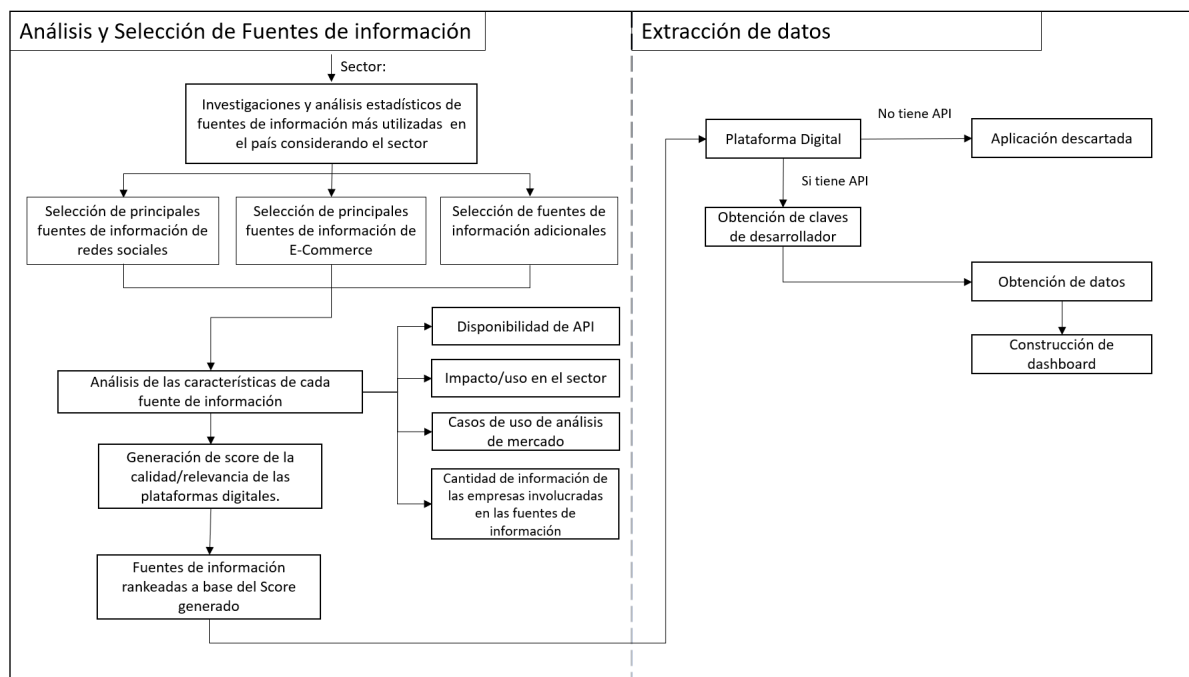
Análisis y Selección de Fuentes de información

Sector:

Investigaciones y análisis estadísticos de fuentes de información más utilizadas en el país considerando el sector

Selección de principales fuentes de información de redes sociales

Selección de principales fuentes de información de E-Commerce

Selección de fuentes de información adicionales

Disponibilidad de API

Análisis de las características de cada fuente de información

Impacto/uso en el sector

Casos de uso de análisis de mercado

Generación de score de la calidad/relevancia de las plataformas digitales.

Cantidad de información de las empresas involucradas en las fuentes de información

Fuentes de información rankeadas a base del Score generado

Extracción de datos

Plataforma Digital

No tiene API

Aplicación descartada

Si tiene API

Obtención de claves de desarrollador

Obtención de datos

Construcción de dashboard